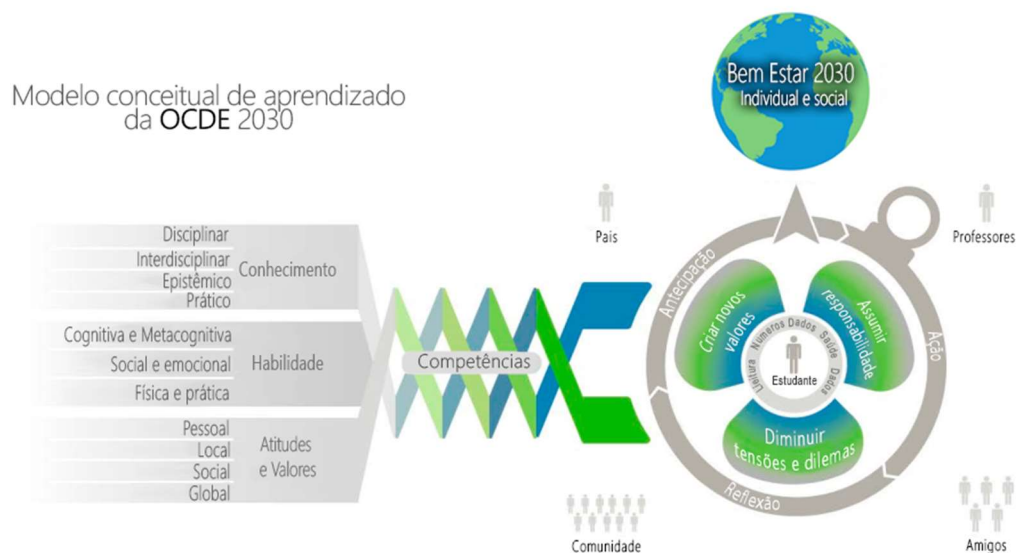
Modelo conceitual de aprendizado da OCDE 2030

Bem Estar 2030
Individual e social

Disciplinar
Interdisciplinar
Epistêmico
Prático
Conhecimento

Cognitiva e Metacognitiva
Social e emocional
Física e prática
Habilidade

Pessoal
Local
Social
Global
Atitudes e Valores

Competências

Pais

Professores

Antecipação

Ação

Reflexão

Criar novos valores

Assumir responsabilidade

Diminuir tensões e dilemas

Leitura
Números
Dados
Saúde
Dados

Estudante

Comunidade

Amigos